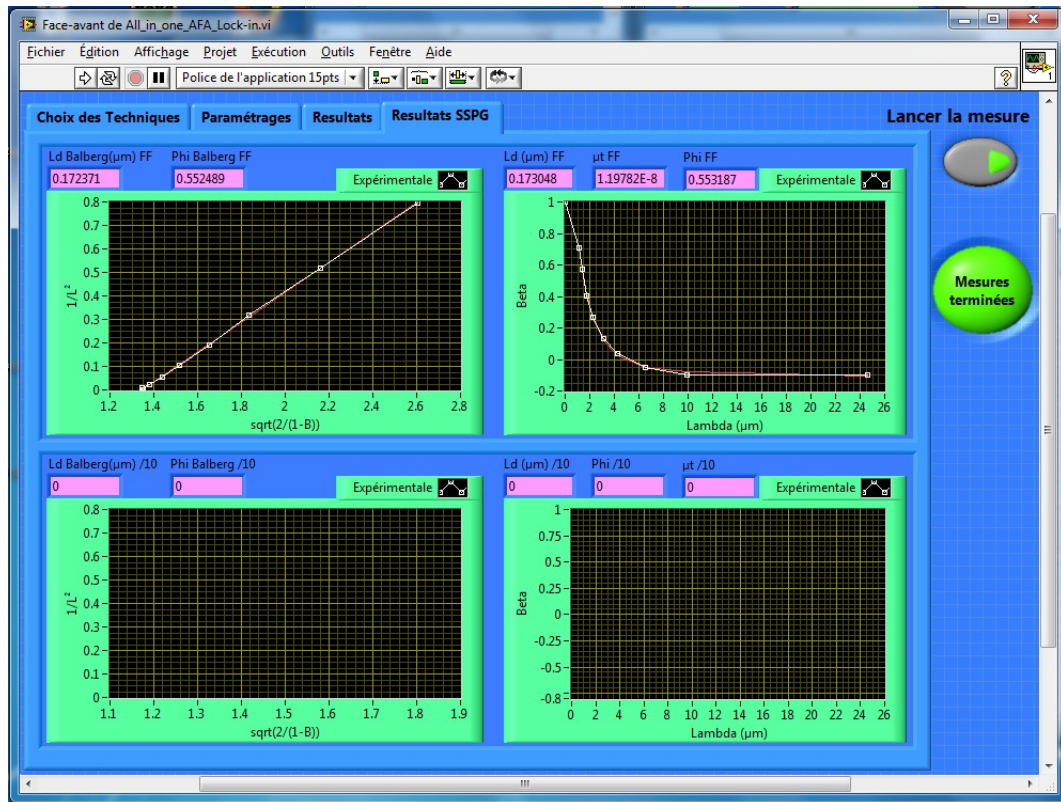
Face-avant de All_in_one_AFA_Lock-in.vi

Fichier Édition Affichage Projet Exécution Outils Fenêtre Aide

Police de l'application 15pts

Choix des Techniques | Paramétrages | Resultats | Resultats SSPG

Lancer la mesure

Ld Balberg(µm) FF
0.172371
Phi Balberg FF
0.552489
Expérimentale

0.8
0.7
0.6
0.5
0.4
0.3
0.2
0.1
0
$1/L^2$
1.2 1.4 1.6 1.8 2 2.2 2.4 2.6 2.8
sqrt(2/(1-B))

Ld (µm) FF
0.173048
µt FF
1.19782E-8
Phi FF
0.553187
Expérimentale

1
0.8
0.6
0.4
0.2
0
-0.2
Beta
0 2 4 6 8 10 12 14 16 18 20 22 24 26
Lambda (µm)

Mesures terminées

Ld Balberg(µm) /10
0
Phi Balberg /10
0
Expérimentale

0.8
0.7
0.6
0.5
0.4
0.3
0.2
0.1
0
$1/L^2$
1.1 1.2 1.3 1.4 1.5 1.6 1.7 1.8 1.9
sqrt(2/(1-B))

Ld (µm) /10
0
Phi /10
0
µt /10
0
Expérimentale

1
0.75
0.5
0.25
0
-0.25
-0.5
-0.8
Beta
0 2 4 6 8 10 12 14 16 18 20 22 24 26
Lambda (µm)